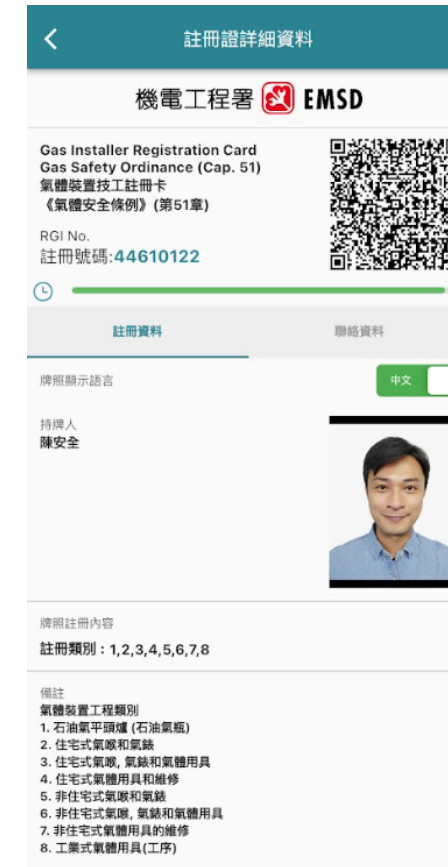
註冊證詳細資料

機電工程署 EMSD

Gas Installer Registration Card
Gas Safety Ordinance (Cap. 51)
氣體裝置技工註冊卡
《氣體安全條例》(第51章)

RGI No.
註冊號碼:44610122

註冊資料　聯絡資料

牌照顯示語言　中文

持牌人
陳安全

牌照註冊內容
註冊類別：1,2,3,4,5,6,7,8

備註
氣體裝置工程類別
1. 石油氣平頭爐 (石油氣瓶)
2. 住宅式氣喉和氣錶
3. 住宅式氣喉, 氣錶和氣體用具
4. 住宅式氣體用具和維修
5. 非住宅式氣喉和氣錶
6. 非住宅式氣喉, 氣錶和氣體用具
7. 非住宅式氣體用具的維修
8. 工業式氣體用具(工序)